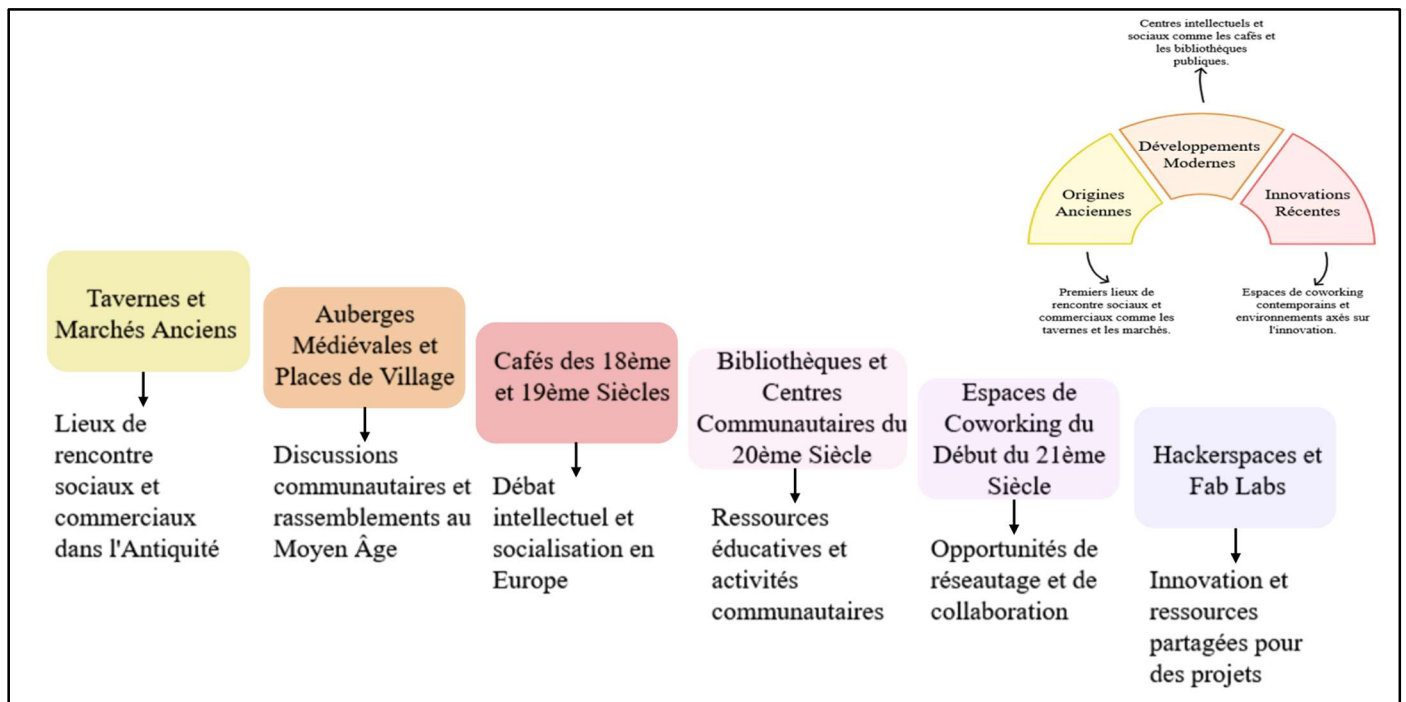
Centres intellectuels et sociaux comme les cafés et les bibliothèques publiques.

Développements Modernes

Origines Anciennes

Innovations Récentes

Premiers lieux de rencontre sociaux et commerciaux comme les tavernes et les marchés.

Espaces de coworking contemporains et environnements axés sur l'innovation.

Tavernes et Marchés Anciens

Lieux de rencontre sociaux et commerciaux dans l'Antiquité

Auberges Médiévales et Places de Village

Discussions communautaires et rassemblements au Moyen Âge

Cafés des 18ème et 19ème Siècles

Débat intellectuel et socialisation en Europe

Bibliothèques et Centres Communautaires du 20ème Siècle

Ressources éducatives et activités communautaires

Espaces de Coworking du Début du 21ème Siècle

Opportunités de réseautage et de collaboration

Hackerspaces et Fab Labs

Innovation et ressources partagées pour des projets